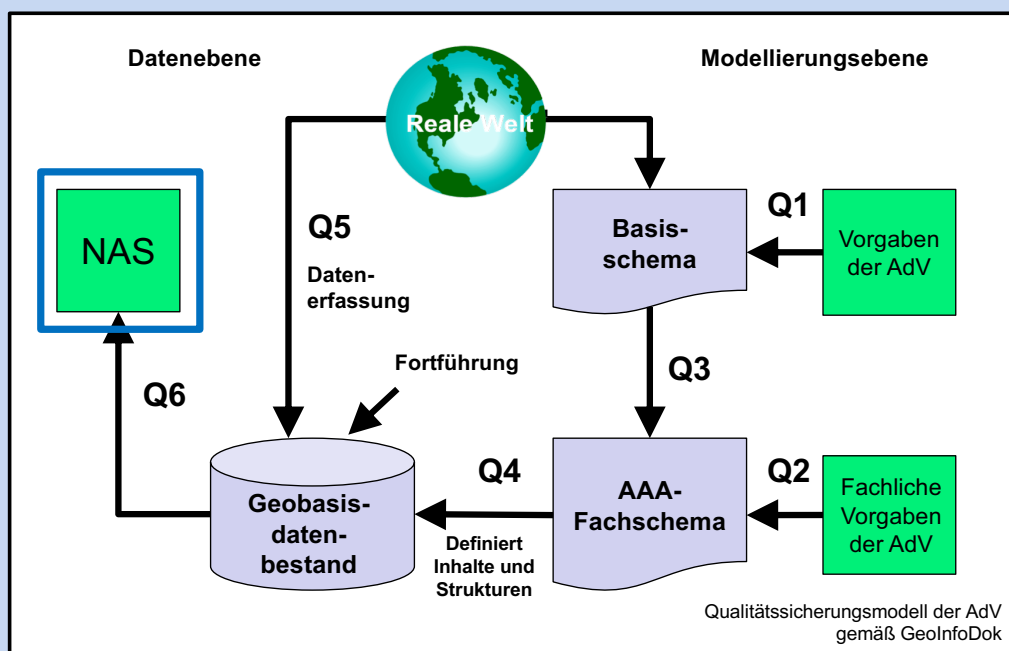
Datenebene

Modellierungsebene

Reale Welt

NAS

Q5

Datenerfassung

Basisschema

Q1

Vorgaben der AdV

Q3

Fortführung

Q6

Q4

AAA-Fachschema

Q2

Fachliche Vorgaben der AdV

Geobasisdatenbestand

Definiert Inhalte und Strukturen

Qualitätssicherungsmodell der AdV gemäß GeoInfoDok